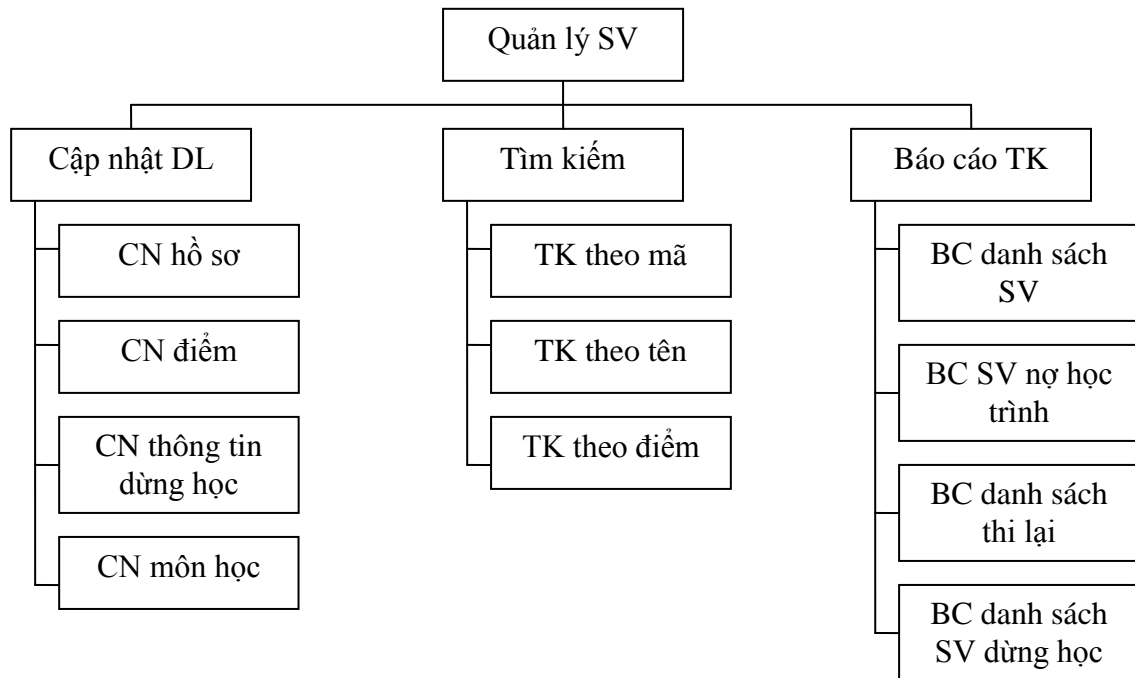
Quản lý SV

Cập nhật DL

CN hồ sơ

CN điểm

CN thông tin dừng học

CN môn học

Tìm kiếm

TK theo mã

TK theo tên

TK theo điểm

Báo cáo TK

BC danh sách SV

BC SV nợ học trình

BC danh sách thi lại

BC danh sách SV dừng học